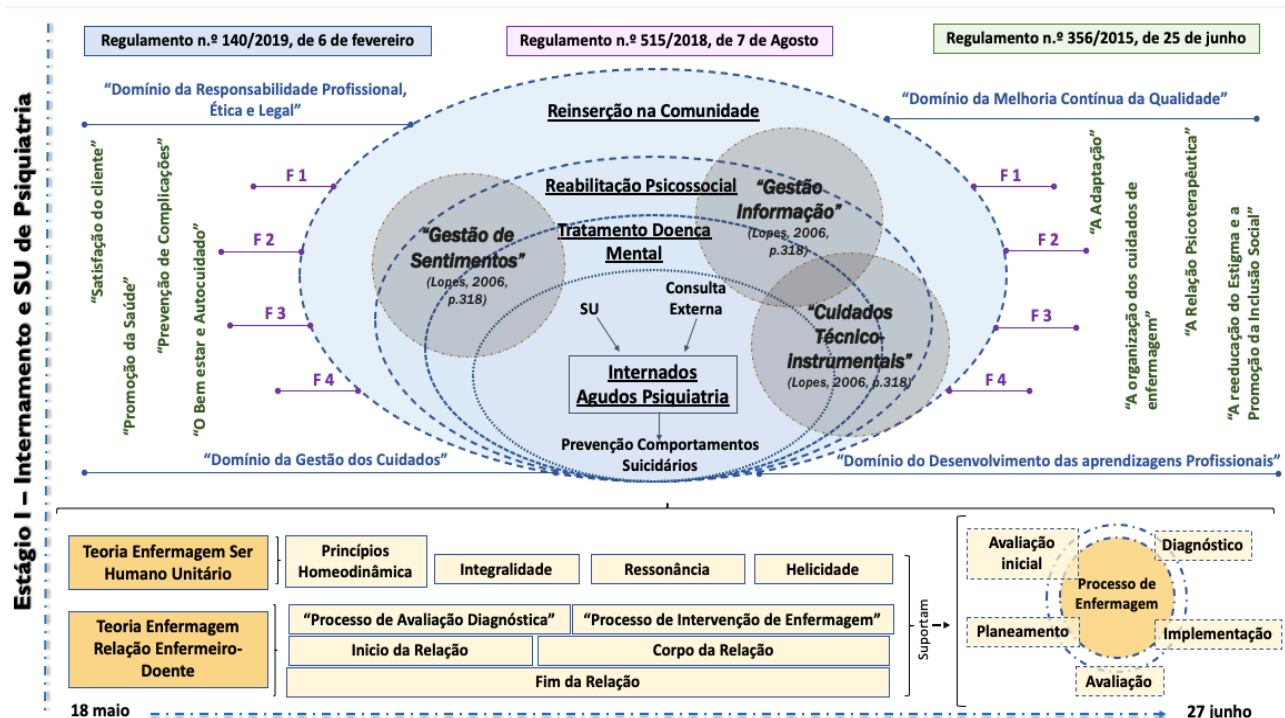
Estágio I – Internamento e SU de Psiquiatria

Regulamento n.º 140/2019, de 6 de fevereiro

Regulamento n.º 515/2018, de 7 de Agosto

Regulamento n.º 356/2015, de 25 de junho

"Domínio da Responsabilidade Profissional, Ética e Legal"

"Domínio da Melhoria Contínua da Qualidade"

Reinserção na Comunidade

"Satisfação do cliente"

"Promoção da Saúde"

"Prevenção de Complicações"

"O Bem estar e Autocuidado"

F 1

F 2

F 3

F 4

Reabilitação Psicossocial

"Gestão Informação"
(Lopes, 2006, p.318)

"Gestão de Sentimentos"
(Lopes, 2006, p.318)

Tratamento Doença Mental

SU

Consulta Externa

"Cuidados Técnico-instrumentais"
(Lopes, 2006, p.318)

Internados Agudos Psiquiatria

Prevenção Comportamentos Suicidários

F 1

F 2

F 3

F 4

"A Adaptação"

"A organização dos cuidados de enfermagem"

"A Relação Psicoterapêutica"

"A reeducação do Estigma e a Promoção da Inclusão Social"

"Domínio da Gestão dos Cuidados"

"Domínio do Desenvolvimento das aprendizagens Profissionais"

Teoria Enfermagem Ser Humano Unitário

Princípios Homeodinâmica

Integralidade

Ressonância

Helicidade

Teoria Enfermagem Relação Enfermeiro-Doente

"Processo de Avaliação Diagnóstica"

"Processo de Intervenção de Enfermagem"

Inicio da Relação

Corpo da Relação

Fim da Relação

Suportam

Avaliação inicial

Diagnóstico

Processo de Enfermagem

Planeamento

Implementação

Avaliação

18 maio

27 junho